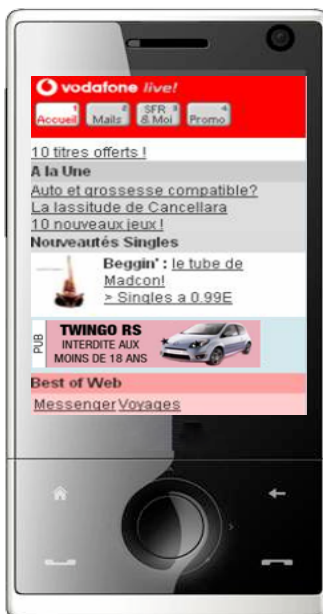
vodafone live!

1 Accueil 2 Mails 3 SFR & Moi 4 Promo

10 titres offerts !

A la Une

Auto et grossesse compatible?

La lassitude de Cancellara

10 nouveaux jeux !

Nouveautés Singles

Beggin' : le tube de Madcon!

> Singles a 0.99E

PUB TWINGO RS INTERDITE AUX MOINS DE 18 ANS

Best of Web

Messenger Voyages